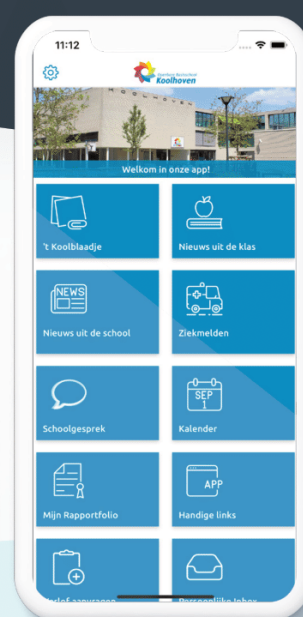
11:12

Openbare Basisschool
Koolhoven

KOOLHOVEN

Welkom in onze app!

't Koolblaadje

Nieuws uit de klas

NEWS

Nieuws uit de school

Ziekmelden

Schoolgesprek

SEP 1

Kalender

Mijn Rapportfolio

APP

Handige links

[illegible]

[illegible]